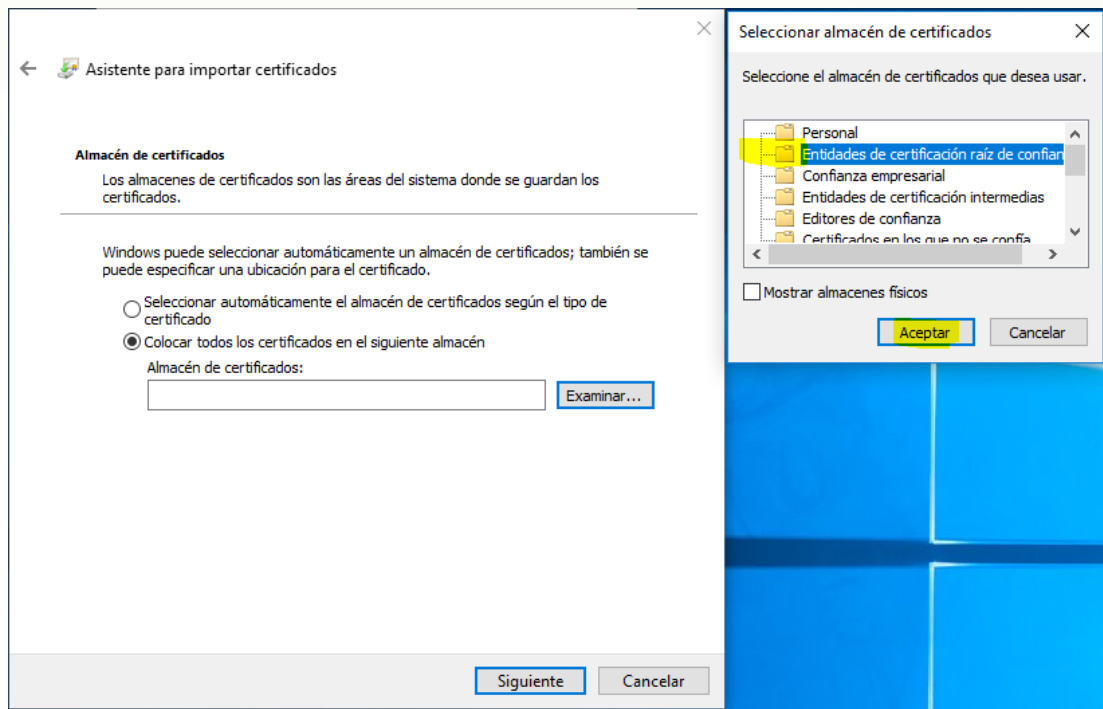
Asistente para importar certificados

Almacén de certificados

Los almacenes de certificados son las áreas del sistema donde se guardan los certificados.

Windows puede seleccionar automáticamente un almacén de certificados; también se puede especificar una ubicación para el certificado.

Seleccionar automáticamente el almacén de certificados según el tipo de certificado

Colocar todos los certificados en el siguiente almacén

Almacén de certificados:

Examinar...

Siguiente

Cancelar

Seleccionar almacén de certificados

Seleccione el almacén de certificados que desea usar.

Personal
Entidades de certificación raíz de confian
Confianza empresarial
Entidades de certificación intermedias
Editores de confianza
Certificados en los que no se confía

Mostrar almacenes físicos

Aceptar

Cancelar